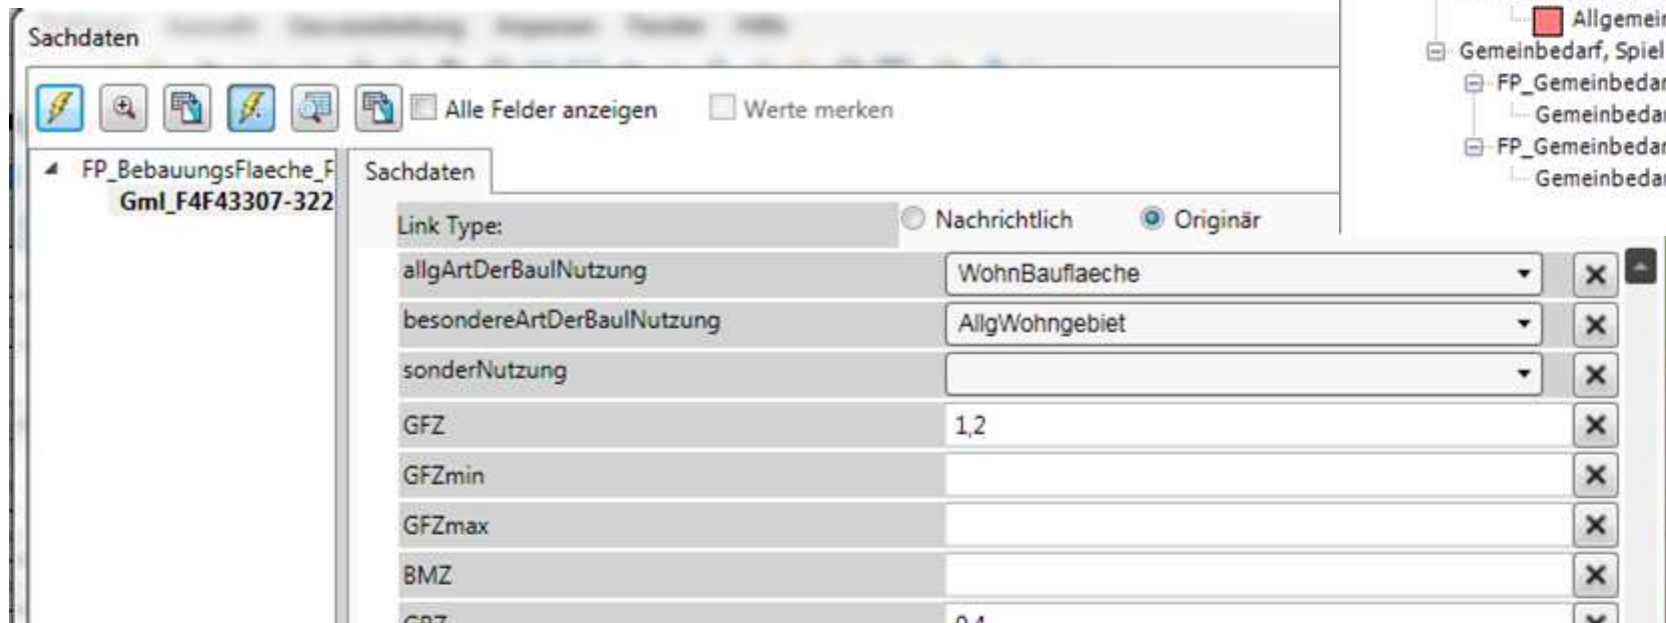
Sachdaten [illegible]

Alle Felder anzeigen

Werte merken

FP_BebauungsFlaeche_F

Gml_F4F43307-322

Sachdaten

Link Type:

Nachrichtlich

Originär

| | |
|---|---|
| allgArtDerBaulNutzung | WohnBauflaeche |
| besondereArtDerBaulNutzung | AllgWohngebiet |
| sonderNutzung | |
| GFZ | 1,2 |
| GFZmin | |
| GFZmax | |
| BMZ | |
| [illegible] | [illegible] |

Allgemei

Gemeinbedarf, Spiel

FP_Gemeinbedar

Gemeinbedar

FP_Gemeinbedar

Gemeinbedar